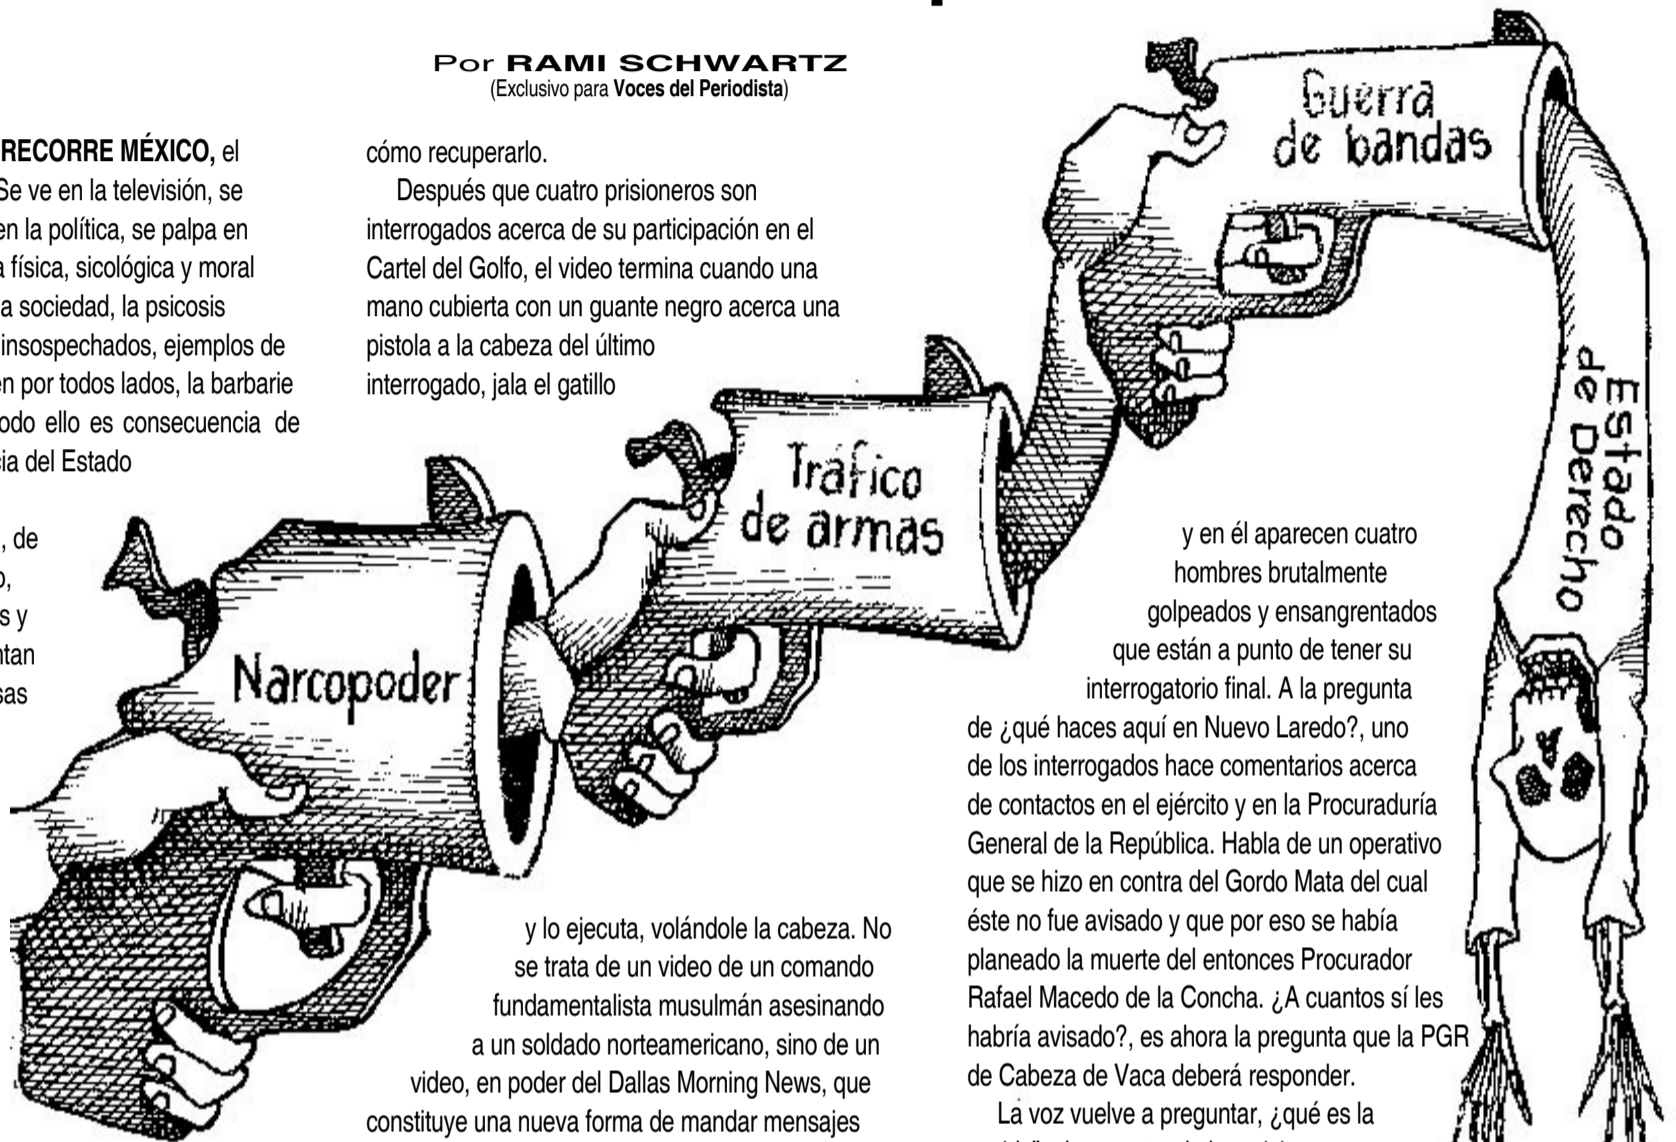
Por RAMI SCHWARTZ
(Exclusivo para Voces del Periodista)

RECORRE MÉXICO, el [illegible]Se ve en la televisión, se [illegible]en la política, se palpa en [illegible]a física, sicológica y moral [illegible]a sociedad, la psicosis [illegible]insospechados, ejemplos de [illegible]en por todos lados, la barbarie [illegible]odo ello es consecuencia de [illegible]ia del Estado

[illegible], de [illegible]o, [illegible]s y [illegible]ntan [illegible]sas

cómo recuperarlo.

Después que cuatro prisioneros son interrogados acerca de su participación en el Cartel del Golfo, el video termina cuando una mano cubierta con un guante negro acerca una pistola a la cabeza del último interrogado, jala el gatillo

y lo ejecuta, volándole la cabeza. No se trata de un video de un comando fundamentalista musulmán asesinando a un soldado norteamericano, sino de un video, en poder del Dallas Morning News, que constituye una nueva forma de mandar mensajes

y en él aparecen cuatro hombres brutalmente golpeados y ensangrentados que están a punto de tener su interrogatorio final. A la pregunta de ¿qué haces aquí en Nuevo Laredo?, uno de los interrogados hace comentarios acerca de contactos en el ejército y en la Procuraduría General de la República. Habla de un operativo que se hizo en contra del Gordo Mata del cual éste no fue avisado y que por eso se había planeado la muerte del entonces Procurador Rafael Macedo de la Concha. ¿A cuantos sí les habría avisado?, es ahora la pregunta que la PGR de Cabeza de Vaca deberá responder.

La voz vuelve a preguntar, ¿qué es la

Guerra de bandas

Tráfico de armas

Narcopoder

Estado de Derecho